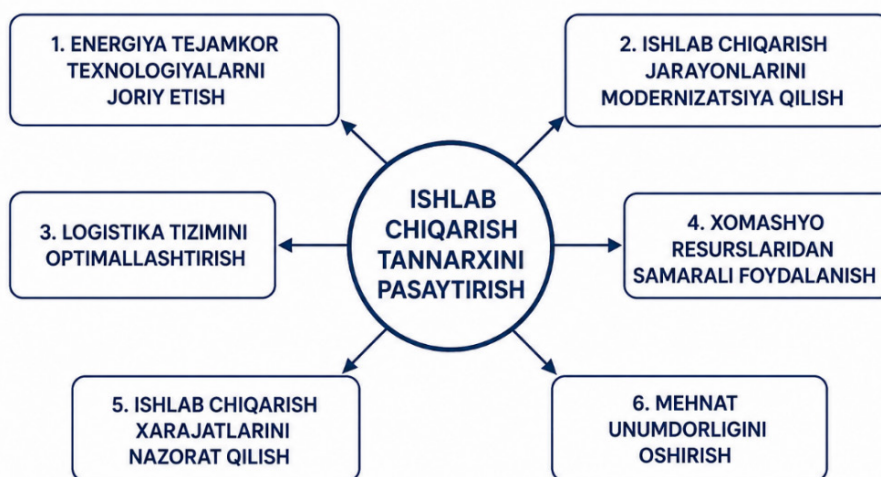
ISHLAB CHIQARISH TANNARXINI PASAYTIRISH

1. ENERGIYA TEJAMKOR TEXNOLOGIYALARNI JORIY ETISH

2. ISHLAB CHIQARISH JARAYONLARINI MODERNIZATSIYA QILISH

3. LOGISTIKA TIZIMINI OPTIMALLASHTIRISH

4. XOMASHYO RESURSLARIDAN SAMARALI FOYDALANISH

5. ISHLAB CHIQARISH XARAJATLARINI NAZORAT QILISH

6. MEHNAT UNUMDORLIGINI OSHIRISH